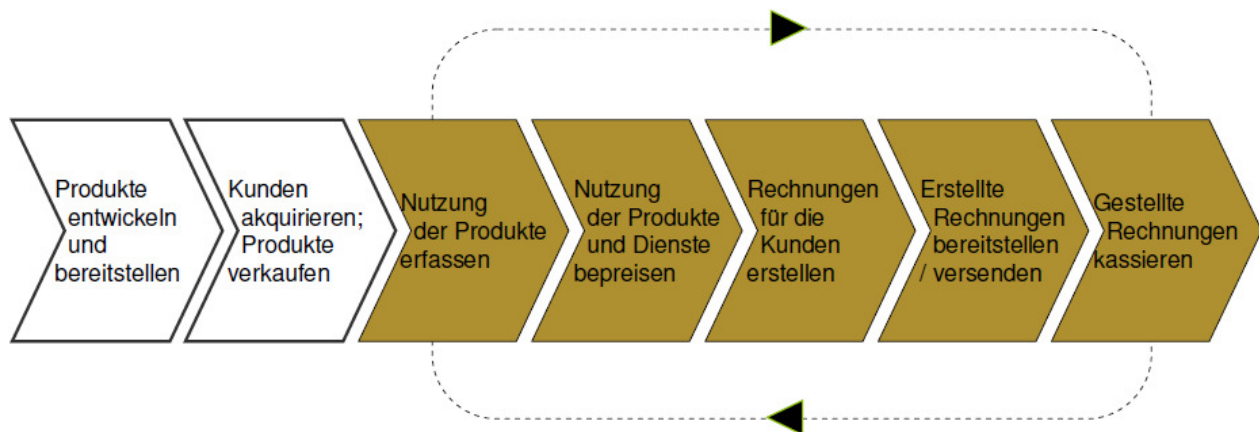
Produkte entwickeln und bereitstellen

Kunden akquirieren; Produkte verkaufen

Nutzung der Produkte erfassen

Nutzung der Produkte und Dienste bepreisen

Rechnungen für die Kunden erstellen

Erstellte Rechnungen bereitstellen / versenden

Gestellte Rechnungen kassieren